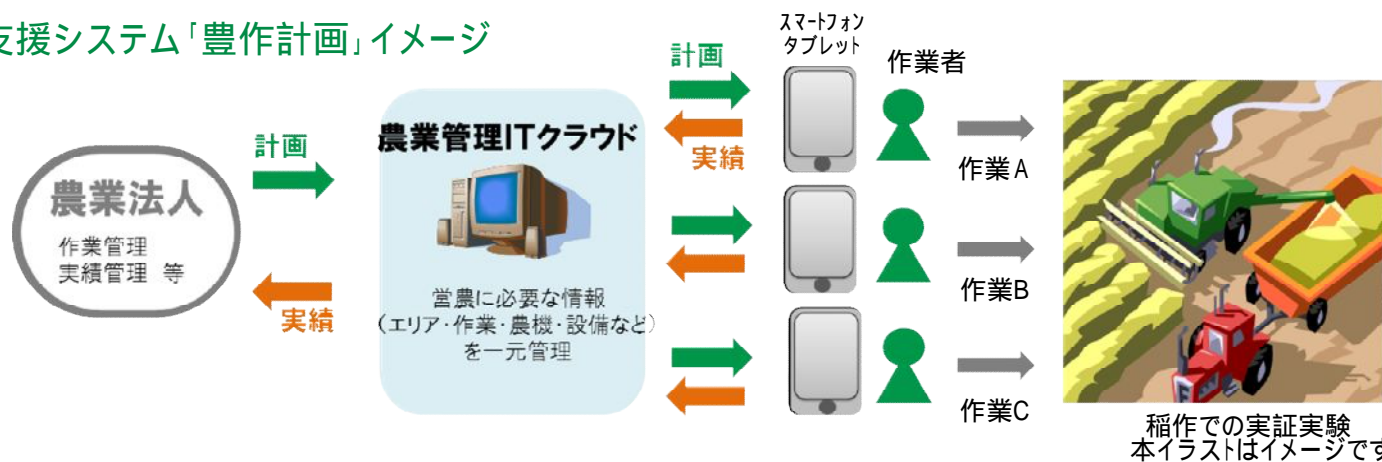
支援システム「豊作計画」イメージ

農業法人
作業管理
実績管理 等

計画

実績

農業管理ITクラウド

営農に必要な情報
（エリア・作業・農機・設備など）
を一元管理

計画

実績

スマートフォン
タブレット

作業者

作業A

作業B

作業C

稲作での実証実験
本イラストはイメージです